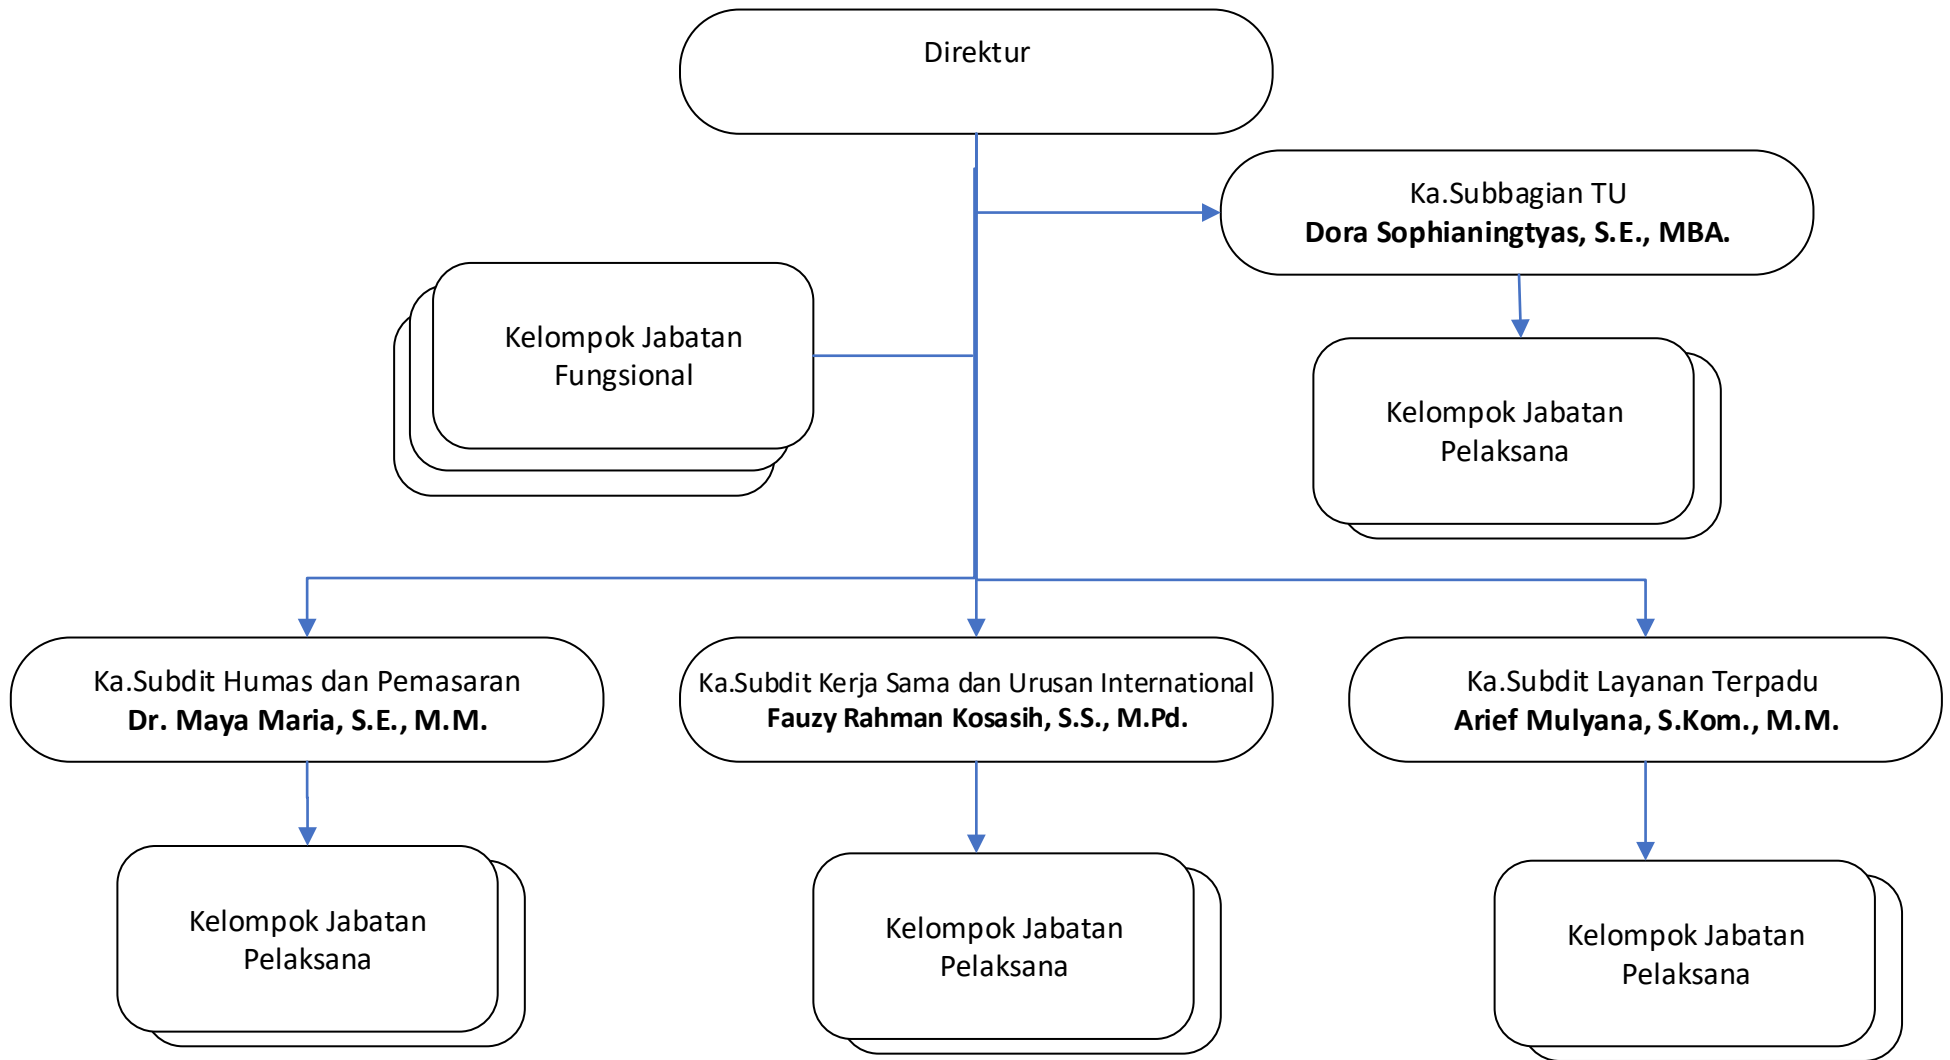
Direktur

Ka.Subbagian TU
**Dora Sophianingtyas, S.E., MBA.**

Kelompok Jabatan Fungsional

Kelompok Jabatan Pelaksana

Ka.Subdit Humas dan Pemasaran
**Dr. Maya Maria, S.E., M.M.**

Ka.Subdit Kerja Sama dan Urusan International
**Fauzy Rahman Kosasih, S.S., M.Pd.**

Ka.Subdit Layanan Terpadu
**Arief Mulyana, S.Kom., M.M.**

Kelompok Jabatan Pelaksana

Kelompok Jabatan Pelaksana

Kelompok Jabatan Pelaksana